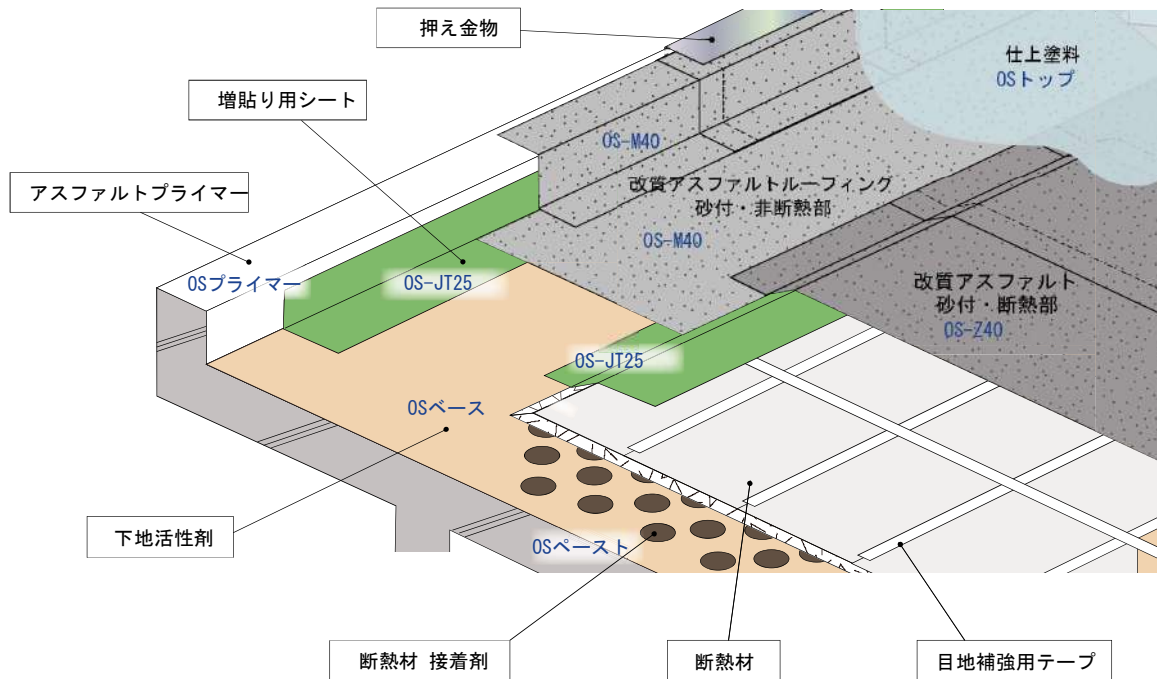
押え金物

仕上塗料
OSトップ

増貼り用シート

OS-M40

アスファルトプライマー

改質アスファルトルーフィング
砂付・非断熱部

OS-M40

OSプライマー

OS-JT25

改質アスファルト
砂付・断熱部
OS-Z40

OS-JT25

OSベース

下地活性剤

OSペースト

断熱材 接着剤

断熱材

目地補強用テープ